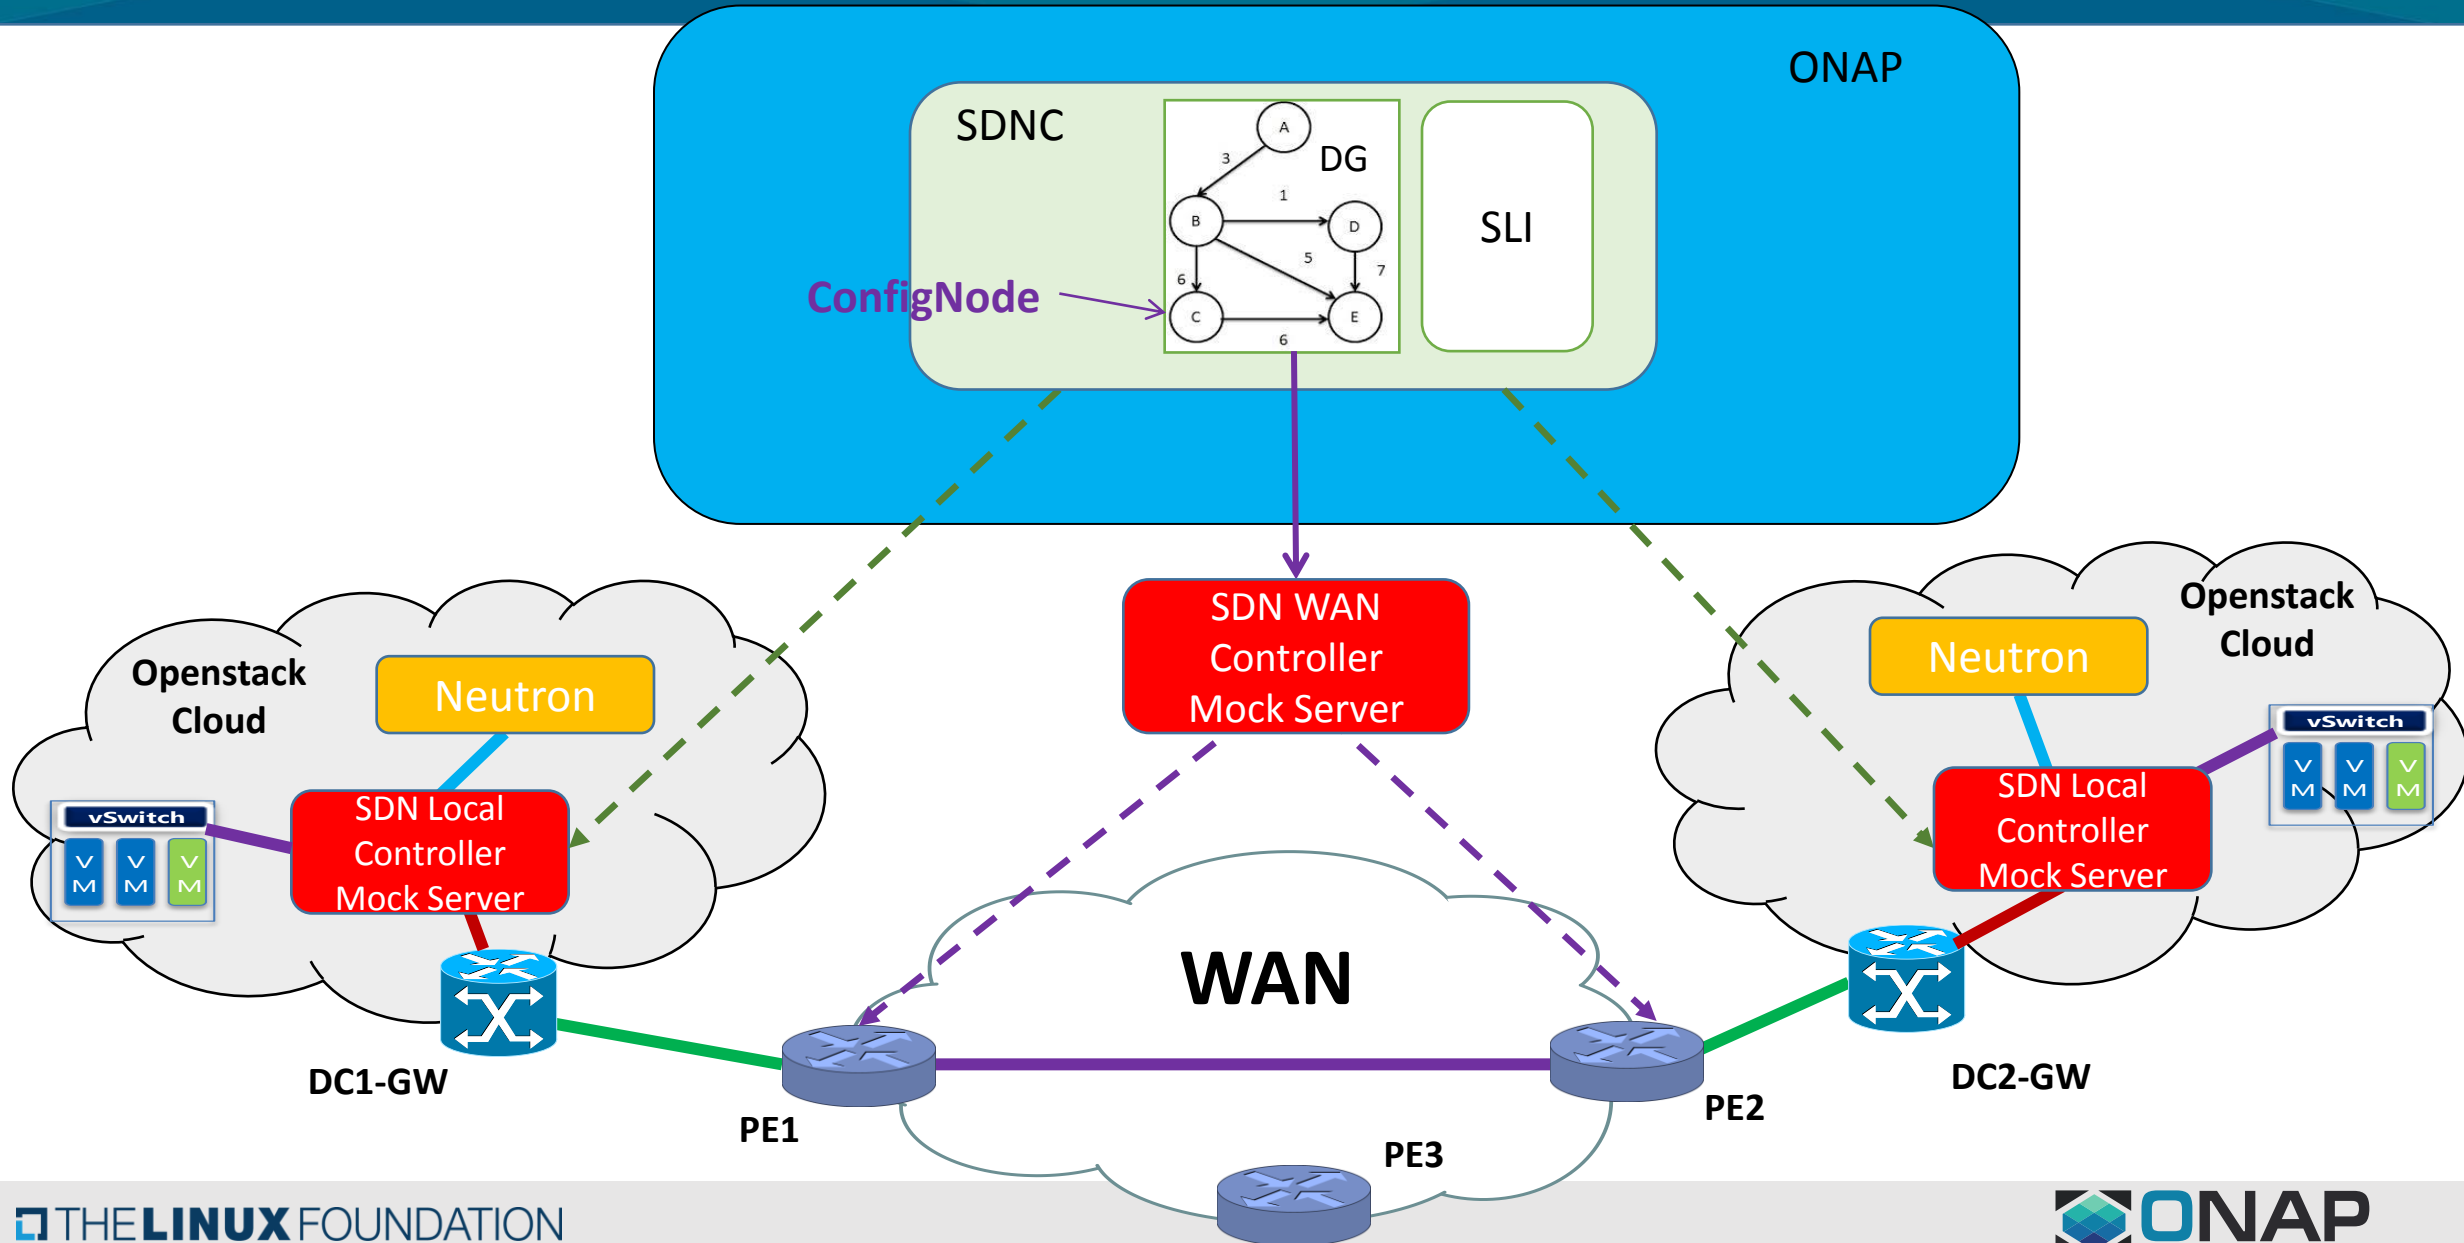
ONAP

SDNC

DG

A

3

1

B

D

5

7

6

C

E

6

SLI

ConfigNode

SDN WAN Controller Mock Server

Openstack Cloud

Neutron

vSwitch

V M

V M

V M

SDN Local Controller Mock Server

Openstack Cloud

Neutron

vSwitch

V M

V M

V M

SDN Local Controller Mock Server

WAN

DC1-GW

PE1

PE2

DC2-GW

PE3

THE LINUX FOUNDATION

ONAP